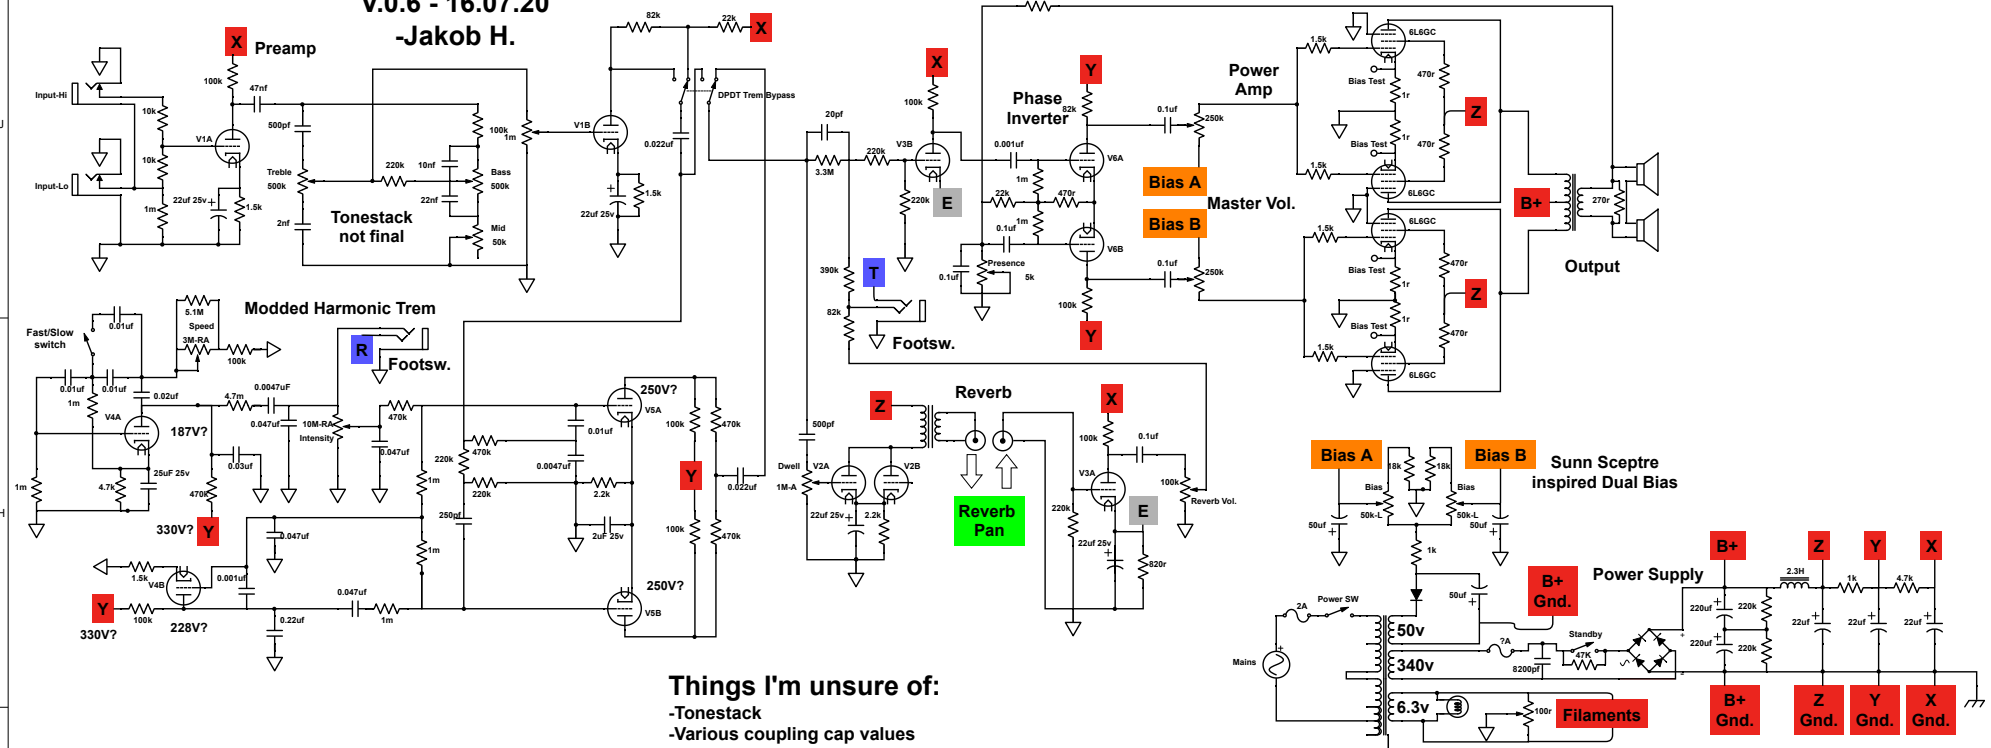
V.0.6 - 16.07.20
-Jakob H.

X Preamp

Input-Hi
Input-Lo
100k
47nf
500pf
10k
V1A
10k
1m
22uf 25v
1.5k
Treble 500k
2nf
220k
10nf
22nf
Bass 500k
Mid 50k
100k 1m
Tonestack not final
V1B
82k
22k X
DPDT Trem Bypass
0.022uf
22uf 25v
1.5k

Modded Harmonic Trem
Fast/Slow switch
0.01uf
5.1M Speed
3M-RA
100k
0.01uf
0.01uf
1m
0.02uf
V4A
4.7m
0.0047uF
0.047uf
10M-RA Intensity
R Footsw.
470k
0.047uf
187V?
25uF 25v
4.7k
470k
0.03uf
1m
330V? Y
0.047uf
1.5k
V4B
0.001uf
Y
100k
330V?
228V?
0.22uf
0.047uf
1m
220k
470k
220k
1m
250pf
1m
0.01uf
0.0047uf
2.2k
2uF 25v
250V?
V5A
100k
470k
Y
0.022uf
100k
470k
250V?
V5B

X
100k
20pf
3.3M
220k
V3B
220k E
390k
T
82k
Footsw.
500pf

Phase Inverter
Y
82k
0.001uf
1m
22k
470r
1m
0.1uf
Presence
5k
0.1uf
V6A
V6B
100k
Y
Bias A
Bias B
Master Vol.
Power Amp
0.1uf
250k
0.1uf
250k
1.5k
6L6GC
Bias Test
1r
470r
Z
Bias Test
1r
470r
1.5k
6L6GC
6L6GC
1.5k
Bias Test
1r
470r
Z
Bias Test
1r
470r
1.5k
6L6GC
B+
270r
Output

Z
Reverb
X
Dwell 1M-A
V2A
V2B
22uf 25v
2.2k
Reverb Pan
100k
0.1uf
V3A
100k Reverb Vol.
E
220k
22uf 25v
820r

Bias A
Bias B
Sunn Sceptre inspired Dual Bias
18k
18k
Bias
Bias
50k-L
50k-L
50uf
50uf
1k
Power Supply
B+ Gnd.
50uf
2A
Power SW
Mains
50v
340v
?A
8200pf
Standby
47K
6.3v
100r
Filaments
B+
Z
Y
X
2.3H
1k
4.7k
220uf
220k
220uf
220k
22uf
22uf
22uf
B+ Gnd.
Z Gnd.
Y Gnd.
X Gnd.

Things I'm unsure of:
-Tonestack
-Various coupling cap values